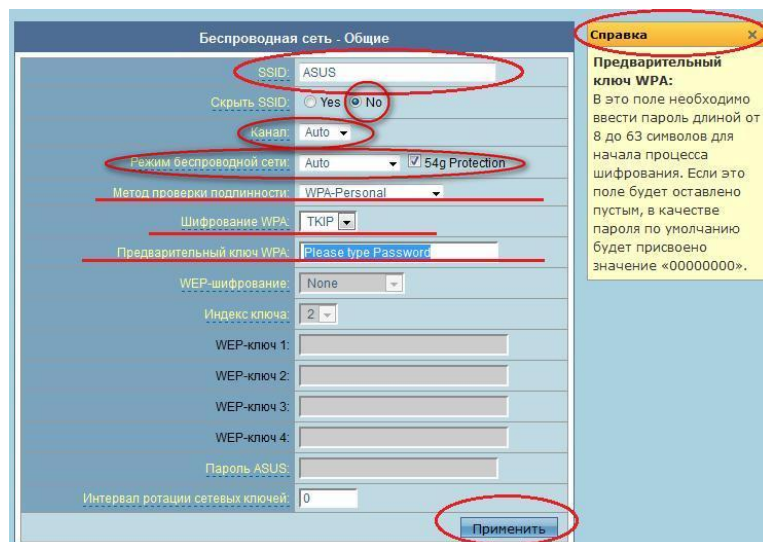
Беспроводная сеть - Общие

SSID: ASUS

Скрыть SSID: Yes No

Канал: Auto

Режим беспроводной сети: Auto 54g Protection

Метод проверки подлинности: WPA-Personal

Шифрование WPA: TKIP

Предварительный ключ WPA: Please type Password

WEP-шифрование: None

Индекс ключа: 2

WEP-ключ 1:

WEP-ключ 2:

WEP-ключ 3:

WEP-ключ 4:

Пароль ASUS:

Интервал ротации сетевых ключей: 0

Применить

Справка ×

Предварительный ключ WPA:
В это поле необходимо ввести пароль длиной от 8 до 63 символов для начала процесса шифрования. Если это поле будет оставлено пустым, в качестве пароля по умолчанию будет присвоено значение «00000000».